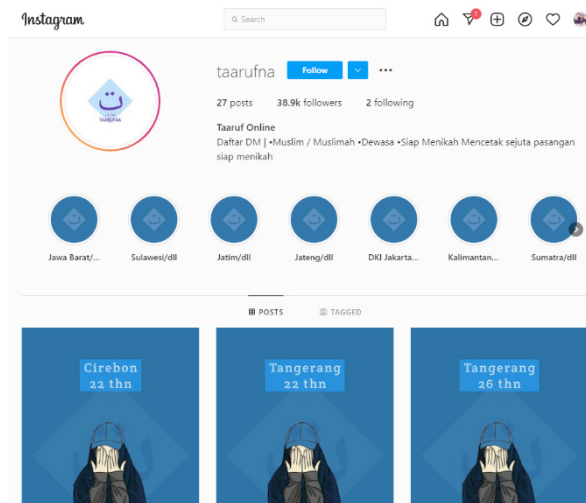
Instagram

Search

1

taarufna Follow

27 posts 38.9k followers 2 following

Taaruf Online

Daftar DM | •Muslim / Muslimah •Dewasa •Siap Menikah Mencetak sejuta pasangan siap menikah

ت

TAARUFNA

Jawa Barat/...

Sulawesi/dll

Jatim/dll

Jateng/dll

DKI Jakarta...

Kalimantan...

Sumatra/dll

POSTS

TAGGED

Cirebon 22 thn

Tangerang 22 thn

Tangerang 26 thn